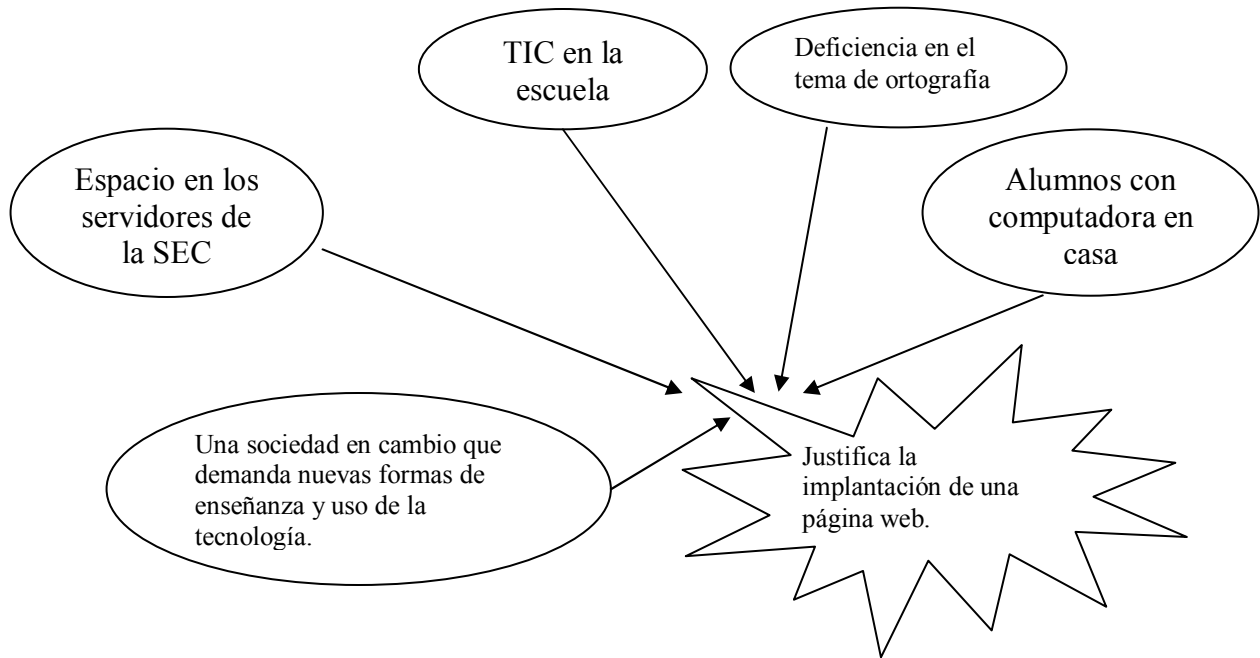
TIC en la escuela

Deficiencia en el tema de ortografía

Espacio en los servidores de la SEC

Alumnos con computadora en casa

Una sociedad en cambio que demanda nuevas formas de enseñanza y uso de la tecnología.

Justifica la implantación de una página web.